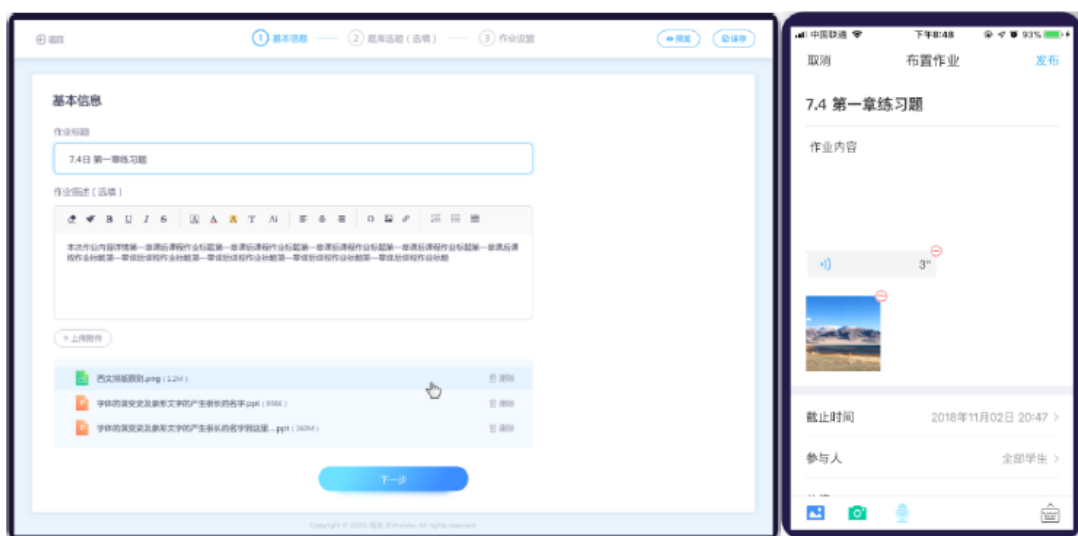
返回

1 基本信息 —— 2 题库选题（选填） —— 3 作业设置

预览 保存

基本信息

作业标题

7.4日 第一章练习题

作业描述（选填）

本次作业内容详情第一章课后课程作业标题第一章课后课程作业标题第一章课后课程作业标题第一章课后课程作业标题第一章课后课程作业标题第一章课后课程作业标题第一章课后课程作业标题第一章课后课程作业标题第一章课后课程作业标题

+ 上传附件

西文排版原则.png（1.2M） 删除

字体的演变史及象形文字的产生很长的名字.ppt（998K） 删除

字体的演变史及象形文字的产生很长的名字到这里...ppt（260M） 删除

下一步

Copyright © 2024 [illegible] All rights reserved.

中国联通 下午8:48 93%

取消 布置作业 发布

7.4 第一章练习题

作业内容

3"

截止时间 2018年11月02日 20:47 >

参与人 全部学生 >